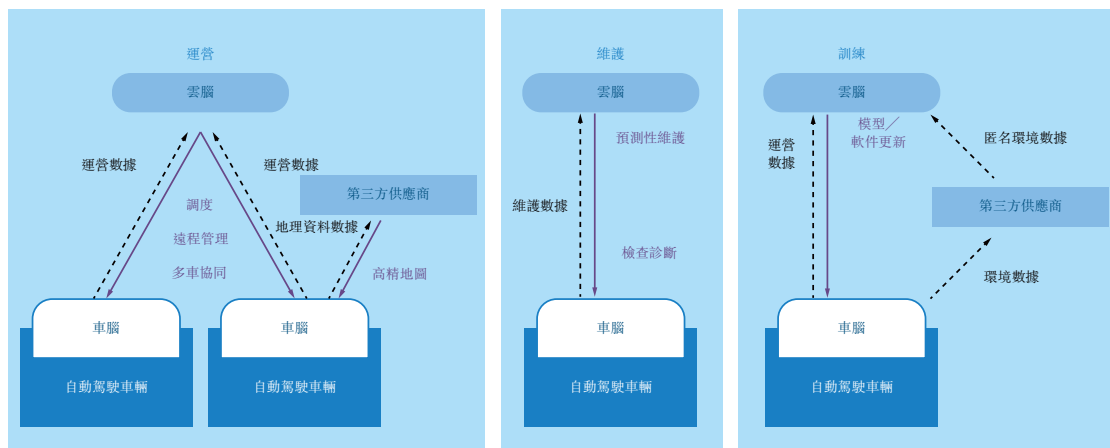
運營

雲腦

運營數據

運營數據

第三方供應商

調度

遠程管理

多車協同

地理資料數據

高精地圖

車腦

自動駕駛車輛

車腦

自動駕駛車輛

維護

雲腦

預測性維護

維護數據

檢查診斷

車腦

自動駕駛車輛

訓練

雲腦

運營數據

模型／軟件更新

匿名環境數據

第三方供應商

環境數據

車腦

自動駕駛車輛